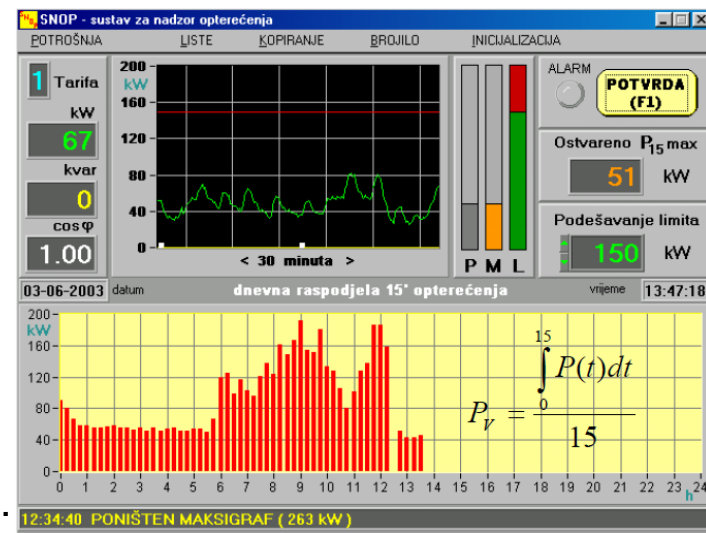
SNOP - sustav za nadzor opterećenja

POTROŠNJA LISTE KOPIRANJE BROJILO INICIJALIZACIJA

1 Tarifa

kW
67

kvar
0

cos φ
1.00

200
kW
160
120
80
40
0

< 30 minuta >

P M L

ALARM

POTVRDA (F1)

Ostvareno $P_{15}$max
51 kW

Podešavanje limita
150 kW

03-06-2003 datum

dnevna raspodjela 15' opterećenja

vrijeme 13:47:18

200
kW
160
120
80
40
0

$P_V = \frac{\int_0^{15} P(t)dt}{15}$

0 1 2 3 4 5 6 7 8 9 10 11 12 13 14 15 16 17 18 19 20 21 22 23 24
h

12:34:40 PONIŠTEN MAKSIGRAF ( 263 kW )